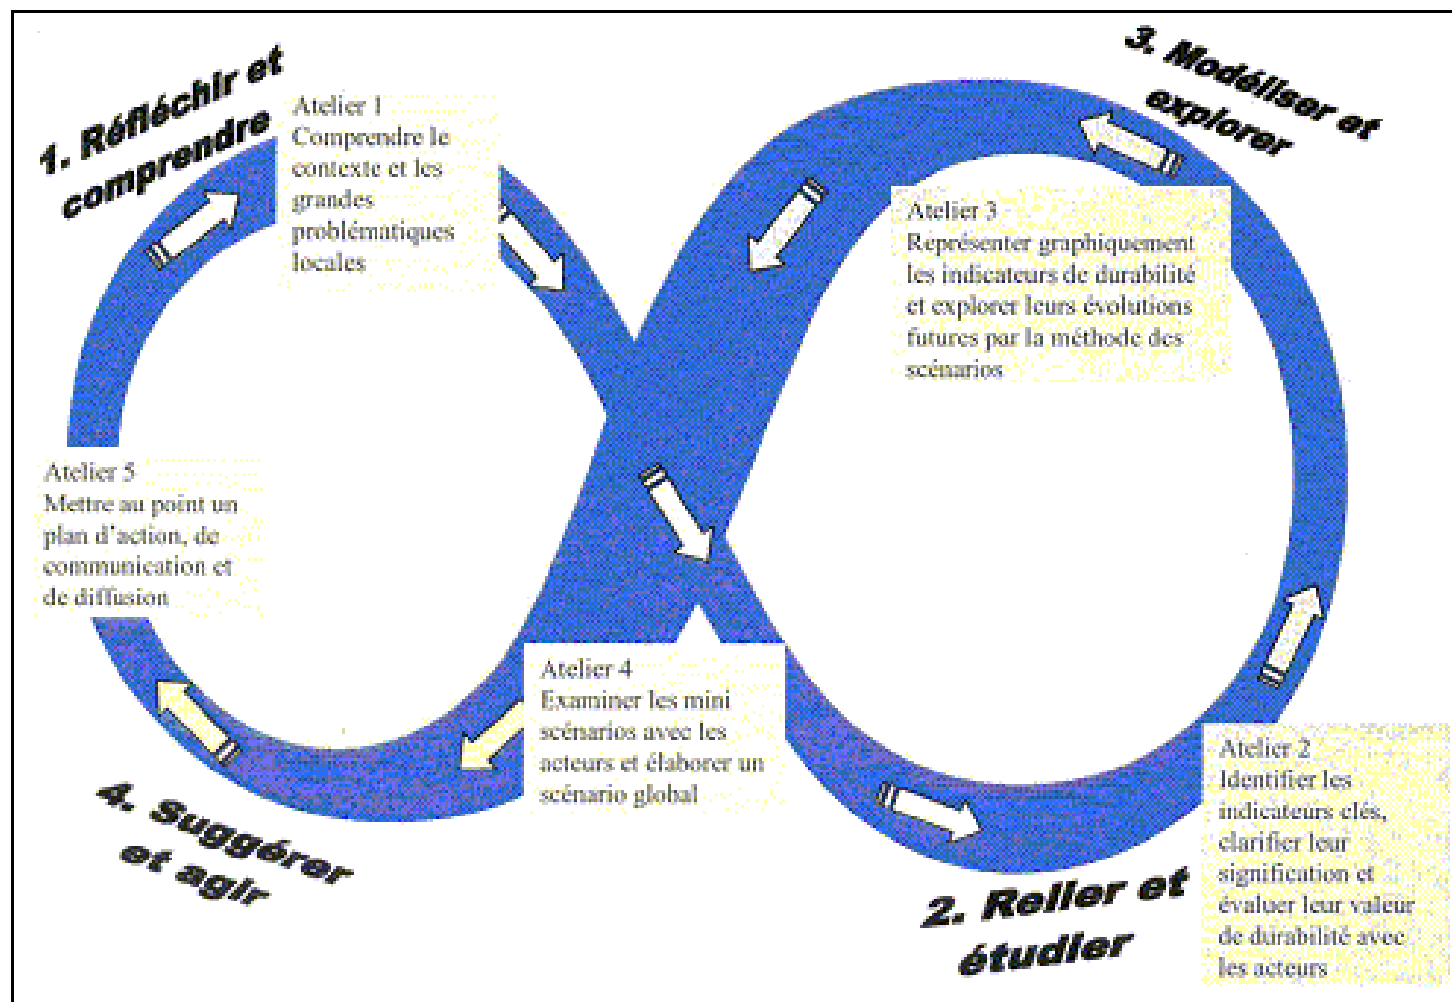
1. Réfléchir et comprendre

Atelier 1
Comprendre le contexte et les grandes problématiques locales

3. Modéliser et explorer

Atelier 3
Représenter graphiquement les indicateurs de durabilité et explorer leurs évolutions futures par la méthode des scénarios

Atelier 5
Mettre au point un plan d'action, de communication et de diffusion

Atelier 4
Examiner les mini scénarios avec les acteurs et élaborer un scénario global

Atelier 2
Identifier les indicateurs clés, clarifier leur signification et évaluer leur valeur de durabilité avec les acteurs

4. Suggérer et agir

2. Relier et étudier